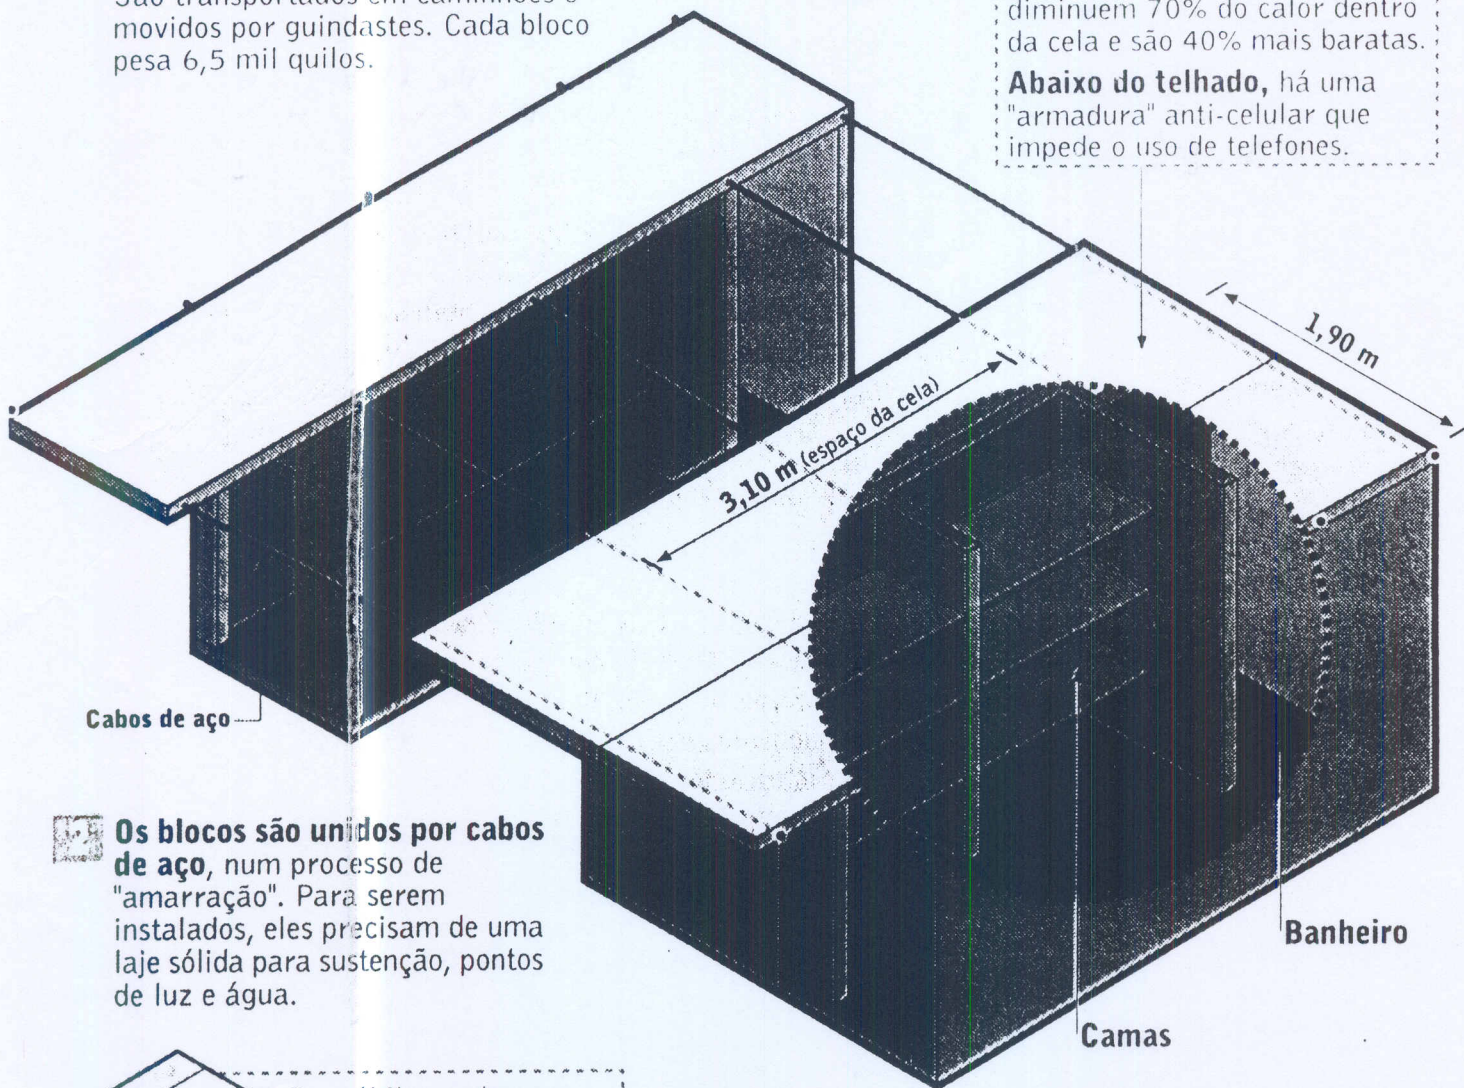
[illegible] movidos por guindastes. Cada bloco pesa 6,5 mil quilos.

diminuem 70% do calor dentro da cela e são 40% mais baratas.

**Abaixo do telhado,** há uma "armadura" anti-celular que impede o uso de telefones.

1,90 m

3,10 m (espaço da cela)

Cabos de aço

2 **Os blocos são unidos por cabos de aço**, num processo de "amarração". Para serem instalados, eles precisam de uma laje sólida para sustenção, pontos de luz e água.

Banheiro

Camas